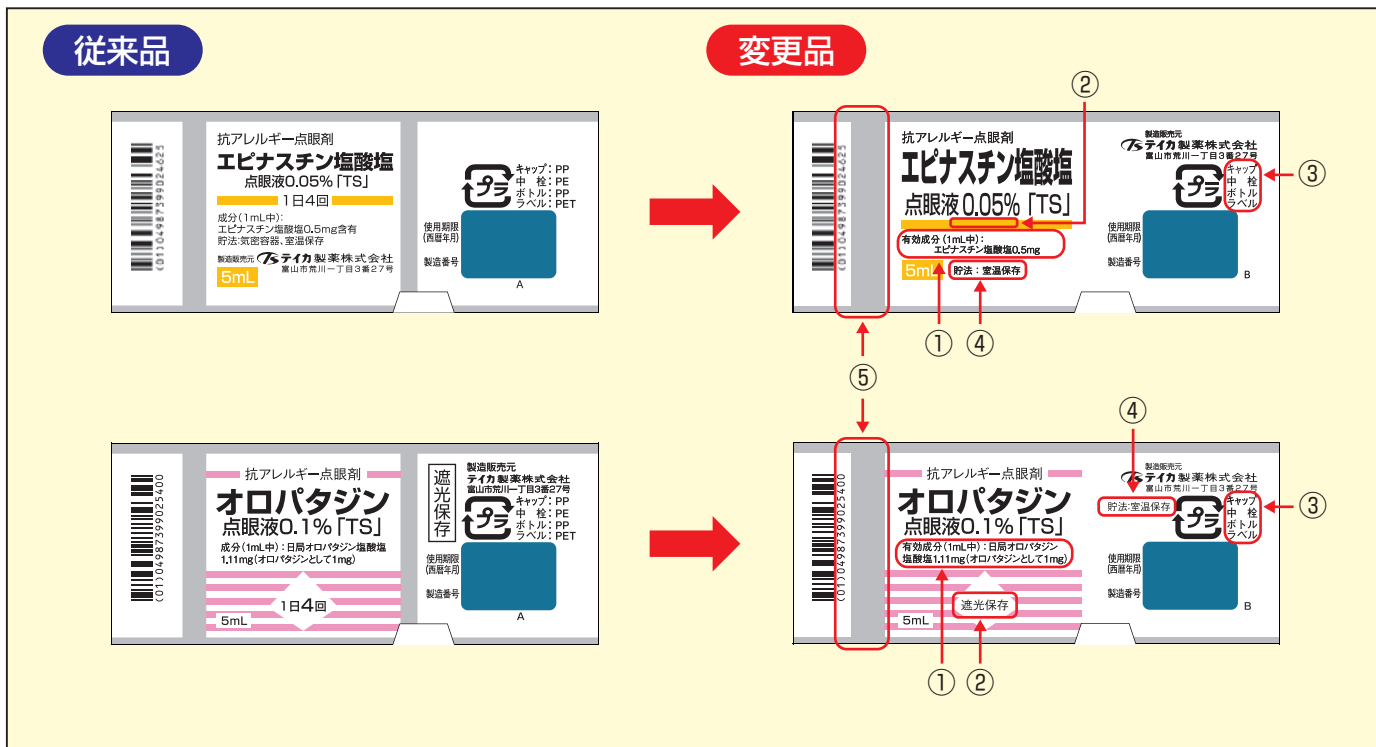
従来品

変更品

(01)04987399024625

抗アレルギー点眼剤
エピナスチン塩酸塩
点眼液0.05%「TS」
1日4回
成分(1mL中):
エピナスチン塩酸塩0.5mg含有
貯法:気密容器、室温保存
製造販売元 テイカ製薬株式会社
富山市荒川一丁目3番27号
5mL

プラ
キャップ:PP
中栓:PE
ボトル:PP
ラベル:PET
使用期限
(西暦年月)
製造番号
A

②

(01)04987399024625

抗アレルギー点眼剤
エピナスチン塩酸塩
点眼液0.05%「TS」
有効成分(1mL中):
エピナスチン塩酸塩0.5mg
5mL
貯法:室温保存

製造販売元
テイカ製薬株式会社
富山市荒川一丁目3番27号
プラ
キャップ
中栓
ボトル
ラベル
③
使用期限
(西暦年月)
製造番号
B

① ④

⑤

④

(01)04987399025400

抗アレルギー点眼剤
オロパタジン
点眼液0.1%「TS」
成分(1mL中):日局オロパタジン塩酸塩
1.11mg(オロパタジンとして1mg)
1日4回
5mL

遮光保存
製造販売元
テイカ製薬株式会社
富山市荒川一丁目3番27号
プラ
キャップ:PP
中栓:PE
ボトル:PP
ラベル:PET
使用期限
(西暦年月)
製造番号
A

(01)04987399025400

抗アレルギー点眼剤
オロパタジン
点眼液0.1%「TS」
有効成分(1mL中):日局オロパタジン
塩酸塩1.11mg(オロパタジンとして1mg)
遮光保存
5mL

製造販売元
テイカ製薬株式会社
富山市荒川一丁目3番27号
貯法:室温保存
プラ
キャップ
中栓
ボトル
ラベル
③
使用期限
(西暦年月)
製造番号
B

① ②